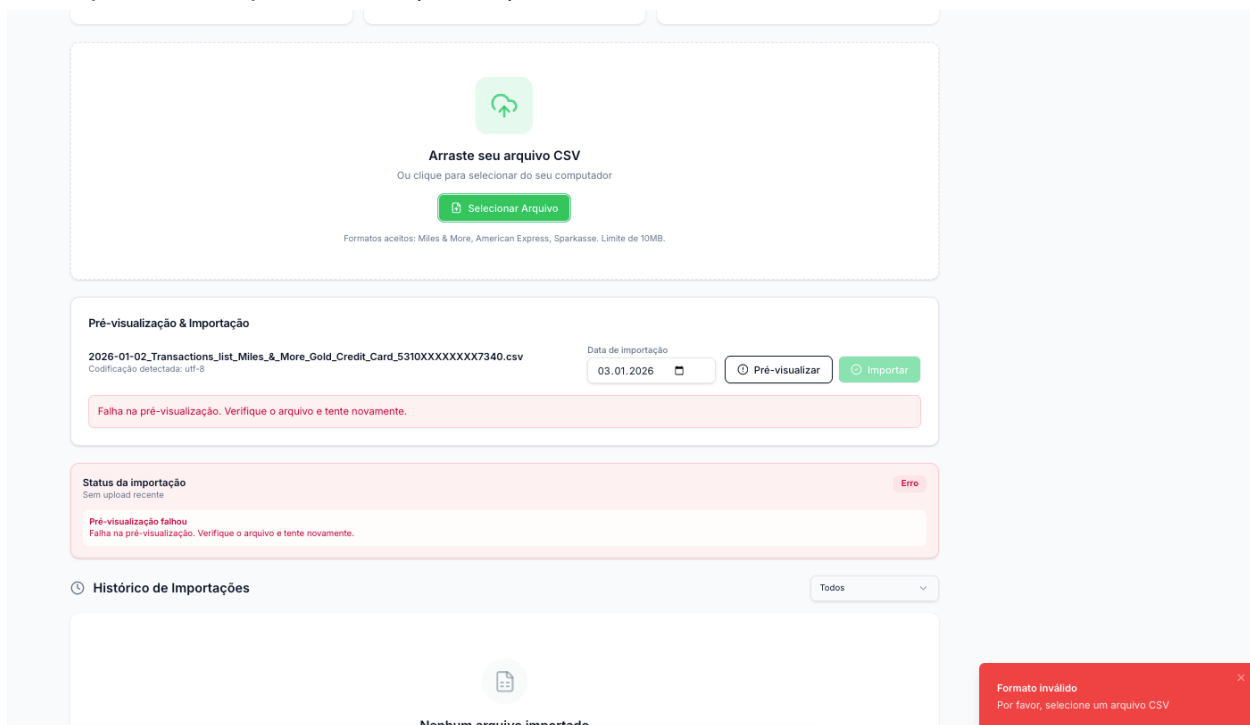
Arraste seu arquivo CSV

Ou clique para selecionar do seu computador

Selecionar Arquivo

Formatos aceitos: Miles & More, American Express, Sparkasse. Limite de 10MB.

Pré-visualização & Importação

2026-01-02_Transactions_list_Miles_&_More_Gold_Credit_Card_5310XXXXXXXX7340.csv
Codificação detectada: utf-8

Data de importação
03.01.2026

Pré-visualizar

Importar

Falha na pré-visualização. Verifique o arquivo e tente novamente.

Status da importação
Sem upload recente

Erro

Pré-visualização falhou
Falha na pré-visualização. Verifique o arquivo e tente novamente.

Histórico de Importações

Todos

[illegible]

Formato inválido
Por favor, selecione um arquivo CSV